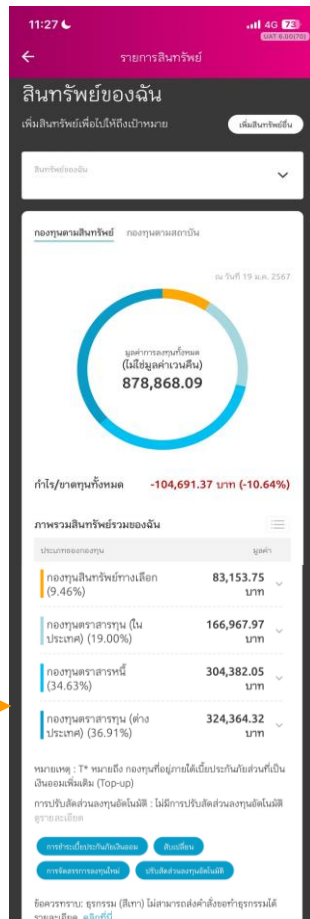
11:27
4G 73
UAT 6.00(70)

รายการสินทรัพย์

สินทรัพย์ของฉัน

เพิ่มสินทรัพย์เพื่อไปให้ถึงเป้าหมาย

เพิ่มสินทรัพย์อื่น

สินทรัพย์ของฉัน

กองทุนตามสินทรัพย์ กองทุนตามสถาบัน

ณ วันที่ 19 ม.ค. 2567

มูลค่าการลงทุนทั้งหมด
(ไม่ใช่มูลค่าเวนคืน)
878,868.09

กำไร/ขาดทุนทั้งหมด -104,691.37 บาท (-10.64%)

ภาพรวมสินทรัพย์รวมของฉัน

| ประเภทของกองทุน | มูลค่า |
|---|---|
| กองทุนสินทรัพย์ทางเลือก (9.46%) | 83,153.75 บาท |
| กองทุนตราสารทุน (ในประเทศ) (19.00%) | 166,967.97 บาท |
| กองทุนตราสารหนี้ (34.63%) | 304,382.05 บาท |
| กองทุนตราสารทุน (ต่างประเทศ) (36.91%) | 324,364.32 บาท |

หมายเหตุ : T* หมายถึง กองทุนที่อยู่ภายใต้เบี้ยประกันภัยส่วนที่เป็นเงินออมเพิ่มเติม (Top-up)

การปรับสัดส่วนลงทุนอัตโนมัติ : ไม่มีการปรับสัดส่วนลงทุนอัตโนมัติ ดูรายละเอียด

การชำระเบี้ยประกันภัยเงินออม สับเปลี่ยน การจัดสรรการลงทุนใหม่ ปรับสัดส่วนลงทุนอัตโนมัติ

ข้อควรทราบ: ธุรกรรม (สีเทา) ไม่สามารถส่งคำสั่งขอทำธุรกรรมได้ รายละเอียด คลิกที่นี่